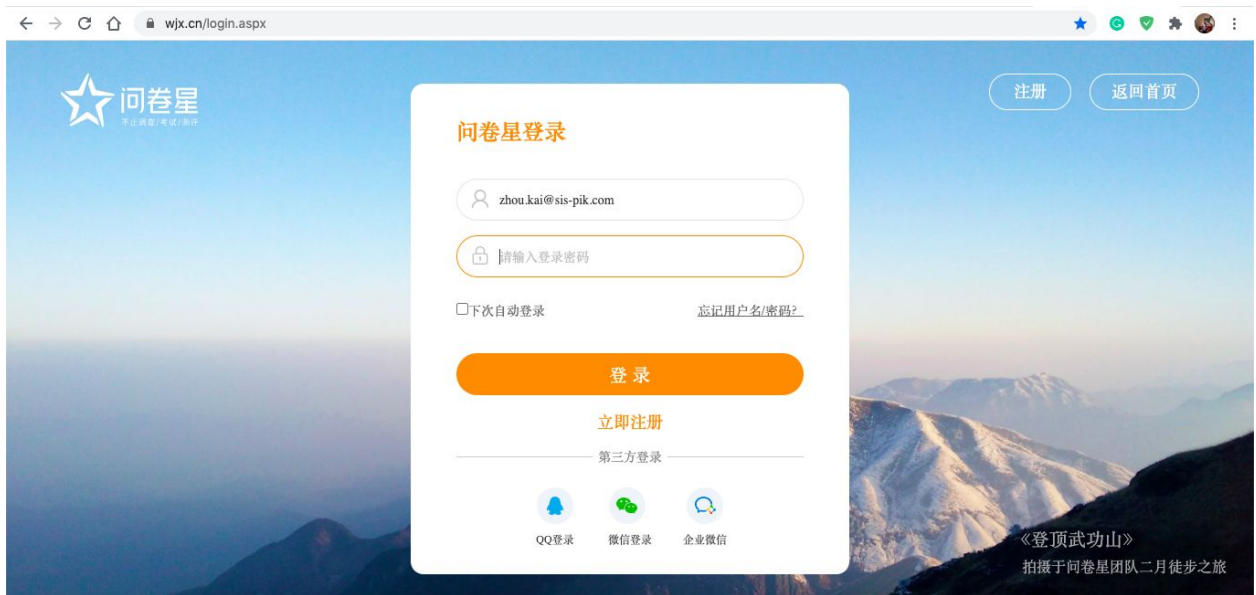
wjx.cn/login.aspx

问卷星
不止调查 | 考试 | 测评

注册
返回首页

问卷星登录

zhou.kai@sis-pik.com

请输入登录密码

下次自动登录
忘记用户名/密码？

登录

立即注册

第三方登录

QQ登录
微信登录
企业微信

《登顶武功山》
拍摄于问卷星团队二月徒步之旅